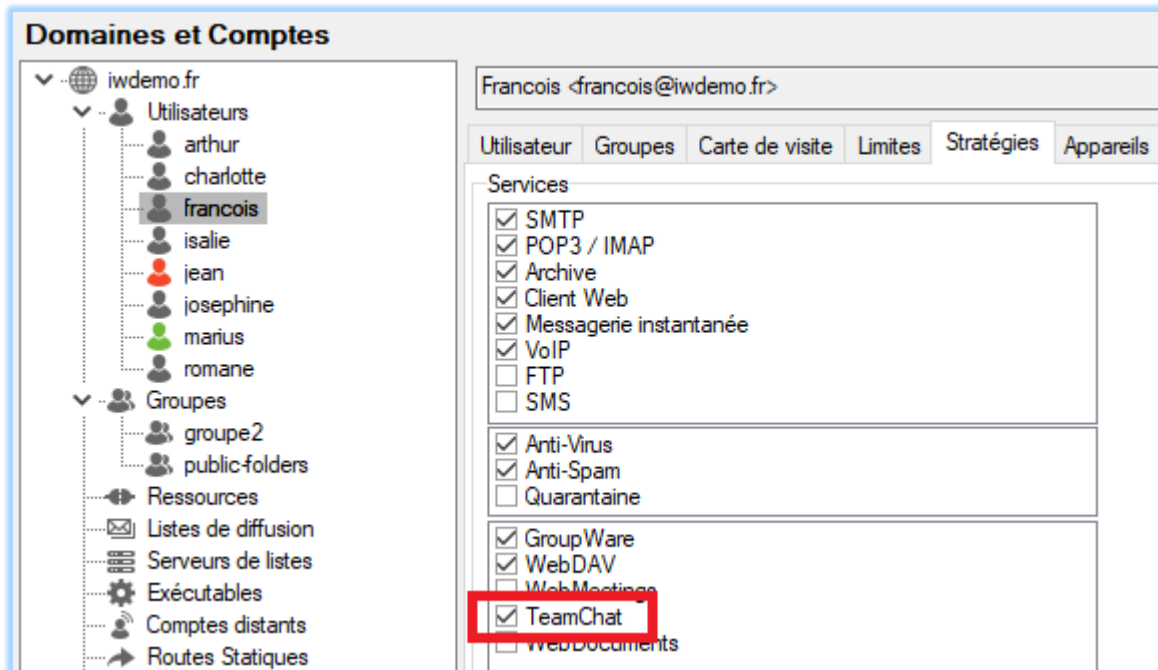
Domaines et Comptes

iwdemo.fr
Utilisateurs
arthur
charlotte
francois
isalie
jean
josephine
marius
romane
Groupes
groupe2
public-folders
Ressources
Listes de diffusion
Serveurs de listes
Exécutables
Comptes distants
Routes Statiques

Francois <francois@iwdemo.fr>

Utilisateur | Groupes | Carte de visite | Limites | Stratégies | Appareils

Services
☑ SMTP
☑ POP3 / IMAP
☑ Archive
☑ Client Web
☑ Messagerie instantanée
☑ VoIP
☐ FTP
☐ SMS

☑ Anti-Virus
☑ Anti-Spam
☐ Quarantaine

☑ GroupWare
☑ WebDAV
☐ WebMeetings
☑ TeamChat
☐ WebDocuments